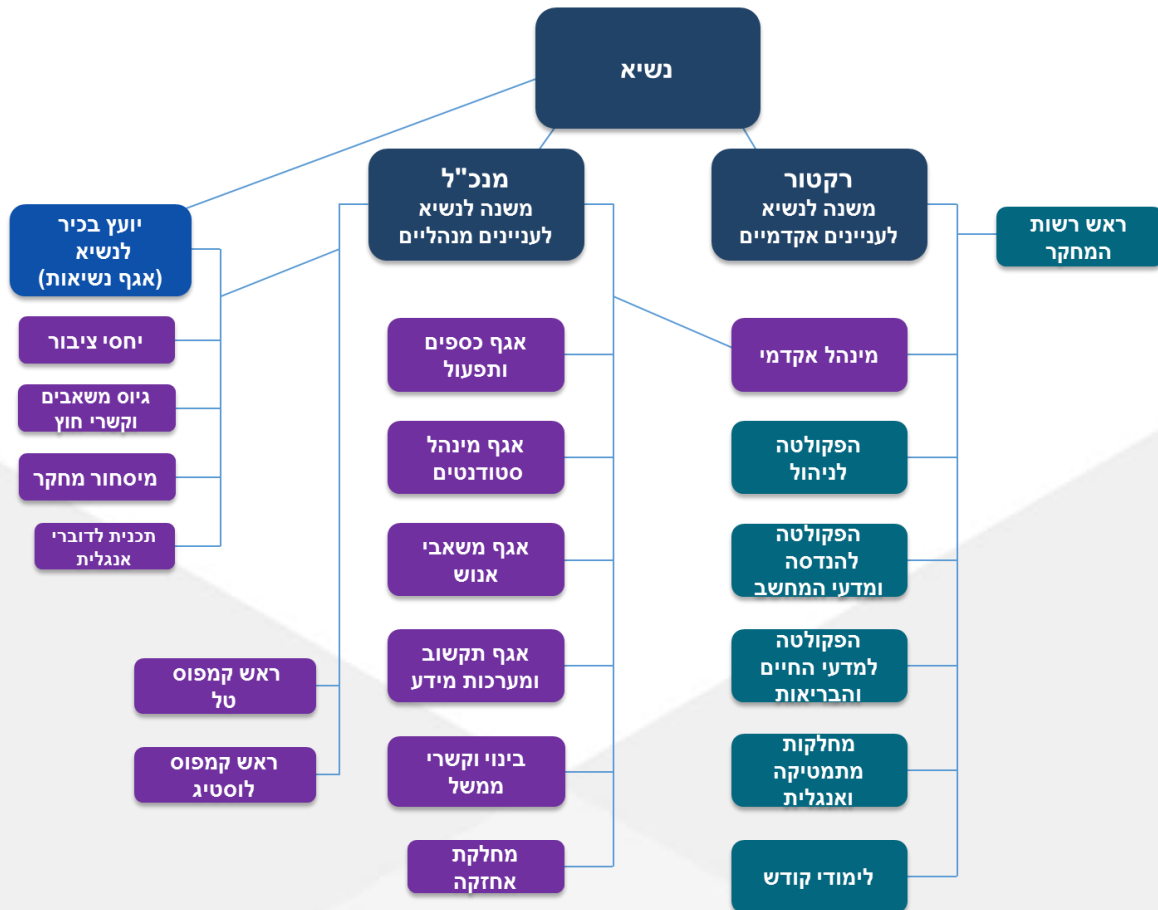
נשיא

רקטור
משנה לנשיא
לעניינים אקדמיים

מנכ"ל
משנה לנשיא
לעניינים מנהליים

יועץ בכיר
לנשיא
(אגף נשיאות)

ראש רשות
המחקר

מינהל אקדמי

הפקולטה
לניהול

הפקולטה
להנדסה
ומדעי המחשב

הפקולטה
למדעי החיים
והבריאות

מחלקות
מתמטיקה
ואנגלית

לימודי קודש

אגף כספים
ותפעול

אגף מינהל
סטודנטים

אגף משאבי
אנוש

אגף תקשוב
ומערכות מידע

בינוי וקשרי
ממשל

מחלקת
אחזקה

יחסי ציבור

גיוס משאבים
וקשרי חוץ

מיסחור מחקר

תכנית לדוברי
אנגלית

ראש קמפוס
טל

ראש קמפוס
לוסטיג